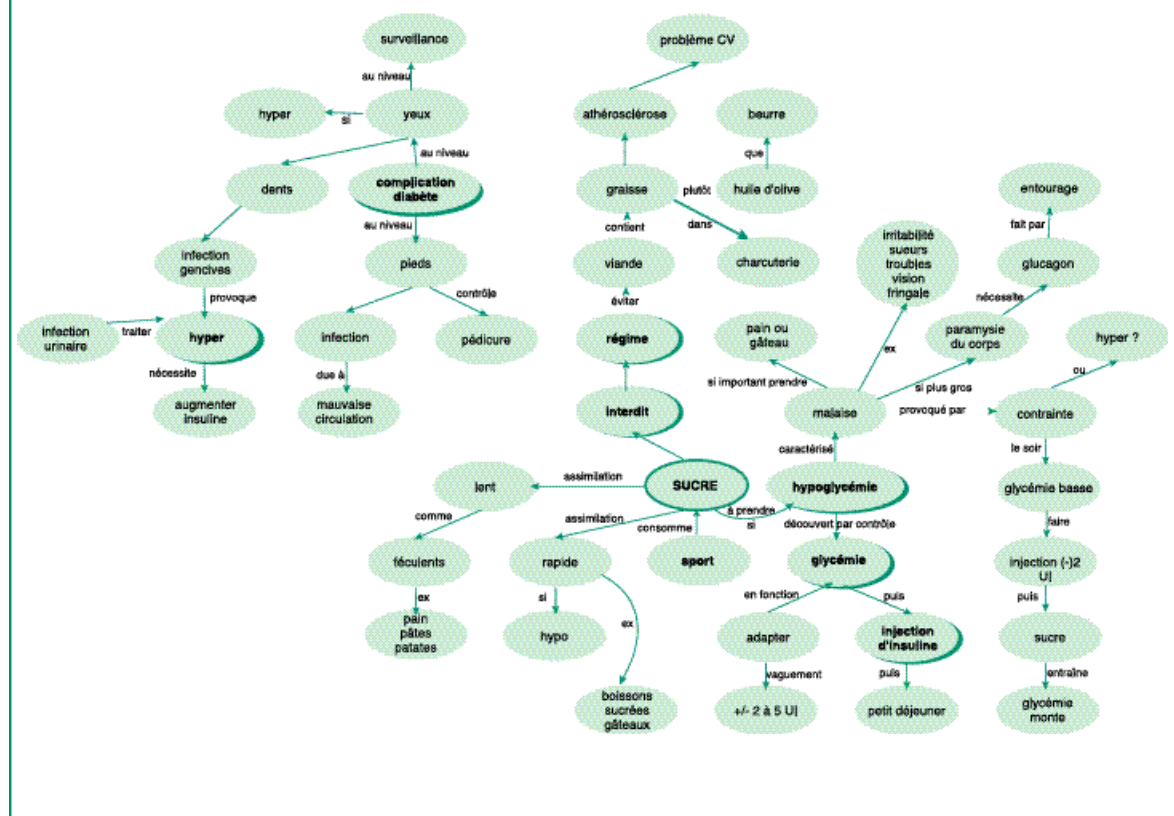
surveillance
au niveau
hyper
si
yeux
au niveau
dents
complication diabète
au niveau
infection gencives
pieds
provoque
contrôle
infection urinaire
traiter
hyper
infection
pédicure
nécessite
due à
augmenter insuline
mauvaise circulation

problème CV
athérosclérose
beurre
que
graisse
plutôt
huile d'olive
contient
dans
viande
charcuterie
éviter
régime
interdit

entourage
fait par
irritabilité sueurs troubles vision fringale
glucagon
nécessite
pain ou gâteau
paramysie du corps
ex
hyper ?
si important prendre
si plus gros
ou
malaise
provoqué par
contrainte
caractérisé
le soir
lent
assimilation
SUCRE
hypoglycémie
glycémie basse
à prendre si
comme
assimilation
consomme
découvert par contrôle
faire
féculents
rapide
sport
glycémie
injection (-)2 U]
ex
si
ex
en fonction
puis
puis
pain pâtes patates
hypo
adapter
injection d'insuline
sucre
vaguement
puis
entraîne
boissons sucrées gâteaux
+/- 2 à 5 U]
petit déjeuner
glycémie monte